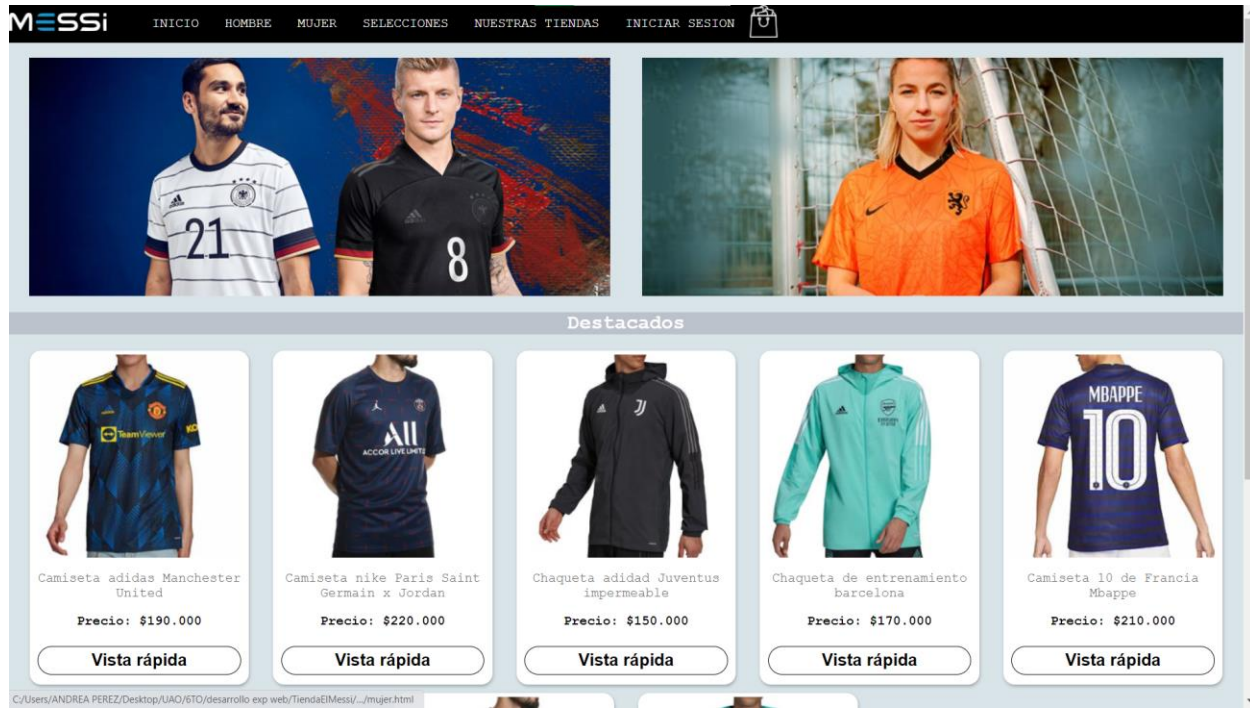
MΞSSi INICIO HOMBRE MUJER SELECCIONES NUESTRAS TIENDAS INICIAR SESION

Destacados

Camiseta adidas Manchester United

Precio: $190.000

Vista rápida

Camiseta nike Paris Saint Germain x Jordan

Precio: $220.000

Vista rápida

Chaqueta adidad Juventus impermeable

Precio: $150.000

Vista rápida

Chaqueta de entrenamiento barcelona

Precio: $170.000

Vista rápida

Camiseta 10 de Francia Mbappe

Precio: $210.000

Vista rápida

C:/Users/ANDREA PEREZ/Desktop/UAO/6TO/desarrollo exp web/TiendaElMessi/.../mujer.html